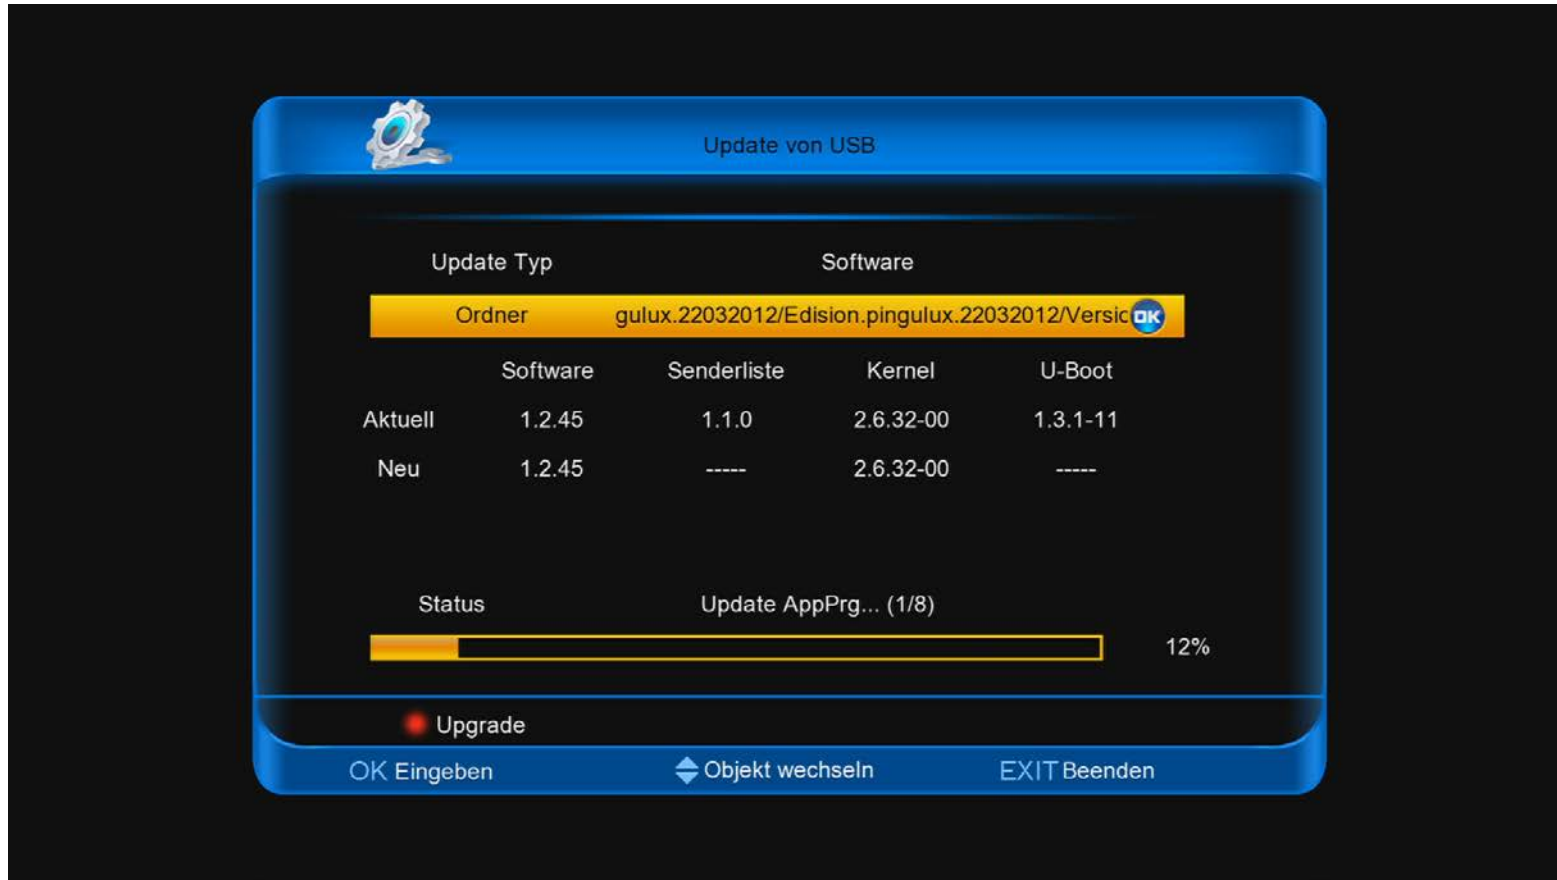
Update von USB

Update Typ Software

Ordner gulux.22032012/Edision.pingulux.22032012/Versic OK

|  | Software | Senderliste | Kernel | U-Boot |
|---|---|---|---|---|
| Aktuell | 1.2.45 | 1.1.0 | 2.6.32-00 | 1.3.1-11 |
| Neu | 1.2.45 | ----- | 2.6.32-00 | ----- |

Status Update AppPrg... (1/8)

12%

Upgrade

OK Eingeben Objekt wechseln EXIT Beenden